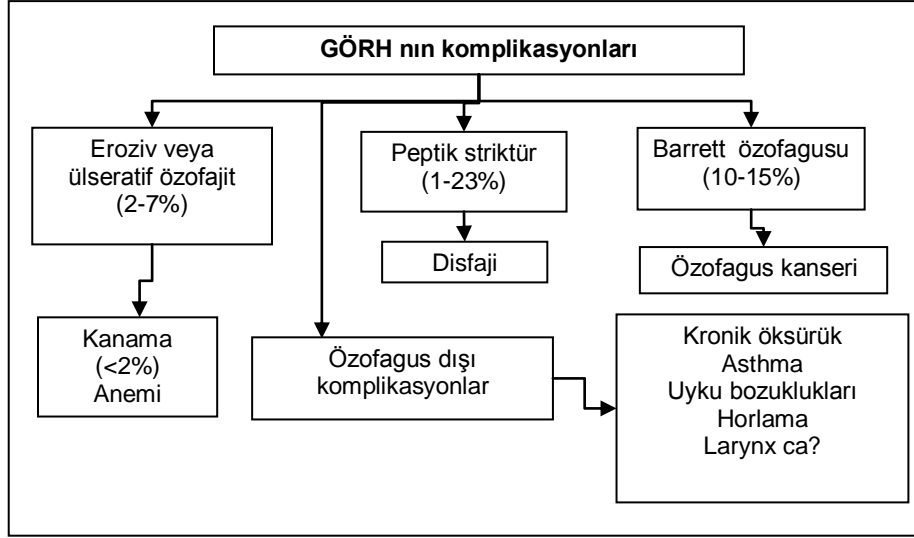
GÖRH nın komplikasyonları

Eroziv veya ülseratif özofajit (2-7%)

Peptik striktür (1-23%)

Barrett özofagusu (10-15%)

Disfaji

Özofagus kanseri

Kanama (<2%) Anemi

Özofagus dışı komplikasyonlar

Kronik öksürük
Asthma
Uyku bozuklukları
Horlama
Larynx ca?